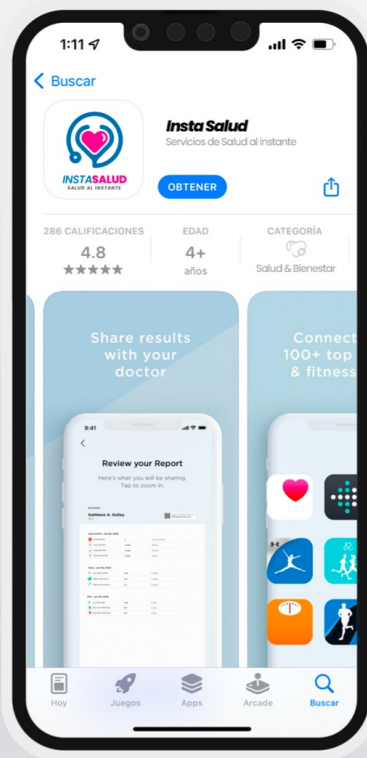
1:11

Buscar

INSTASALUD
SALUD AL INSTANTE

Insta Salud
Servicios de Salud al instante

OBTENER

286 CALIFICACIONES
4.8
★★★★★

EDAD
4+
años

CATEGORÍA
Salud & Bienestar

Share results with your doctor

9:41

Review your Report
Here's what you will be sharing. Tap to zoom in.

Kathleen A. Galley

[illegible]

Connect 100+ top & fitness

Hoy
Juegos
Apps
Arcade
Buscar